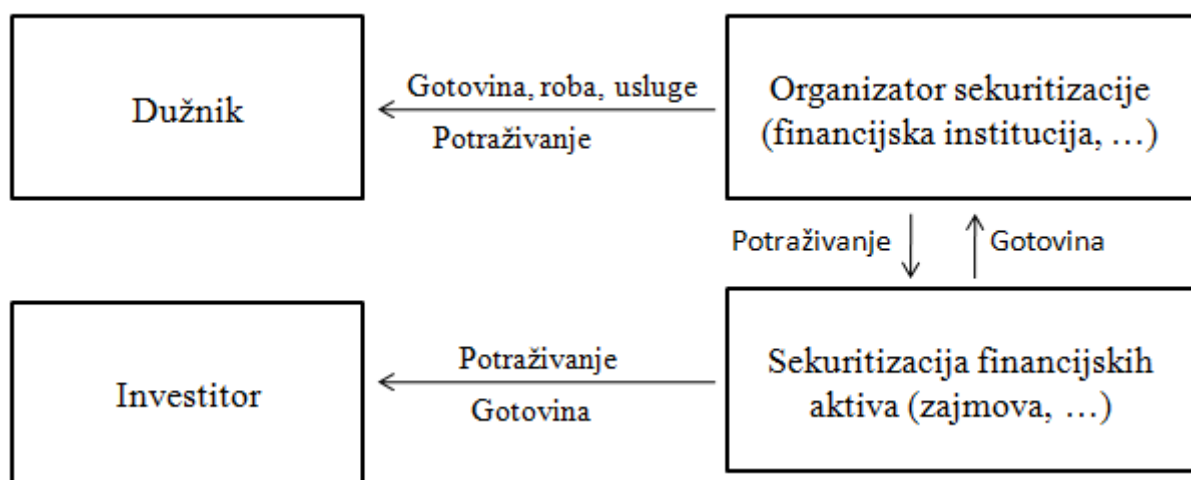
Dužnik

Gotovina, roba, usluge

Potraživanje

Organizator sekuritizacije (financijska institucija, …)

Potraživanje

Gotovina

Investitor

Potraživanje

Gotovina

Sekuritizacija financijskih aktiva (zajmova, …)